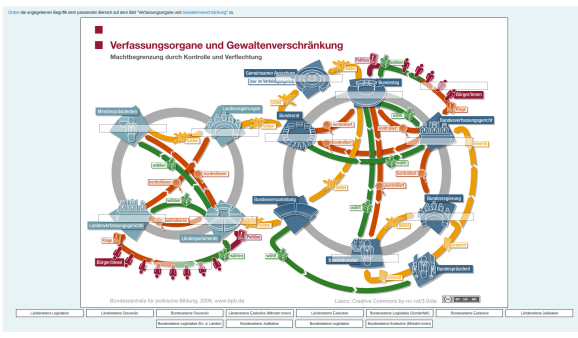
Ordne die angegebenen Begriffe dem passenden Bereich auf dem Bild "Verfassungsorgane und Gewaltenverschränkung" zu.

Verfassungsorgane und Gewaltenverschränkung

Machtbegrenzung durch Kontrolle und Verflechtung

Ministerpräsident
Landesregierung
Landesverfassungsgericht
Landesparlament
Bürger/innen
Klage
wählt
kontrolliert
Gemeinsamer Ausschuss (nur im Verteidigungsfall)
Bundestag
Bürger/innen
Bundesrat
Bundesverfassungsgericht
Bundesregierung
Bundesversammlung
Bundespräsident
Bundeskanzler
wählt
kontrolliert
Klage

Bundeszentrale für politische Bildung, 2006, www.bpb.de
Lizenz: Creative Commons by-nc-nd/3.0/de

| Länderebene Legislative | Länderebene Souverän | Bundesebene Souverän | Bundesebene Exekutive (Minister innen) | Länderebene Exekutive | Bundesebene Legislative (Sonderfall) | Bundesebene Exekutive | Länderebene Judikative |
|---|---|---|---|---|---|---|---|
| | Bundesebene Legislative (Vz. d. Länder) | Bundesebene Judikative | Bundesebene Legislative | Bundesebene Exekutive (Minister innen) | | | |